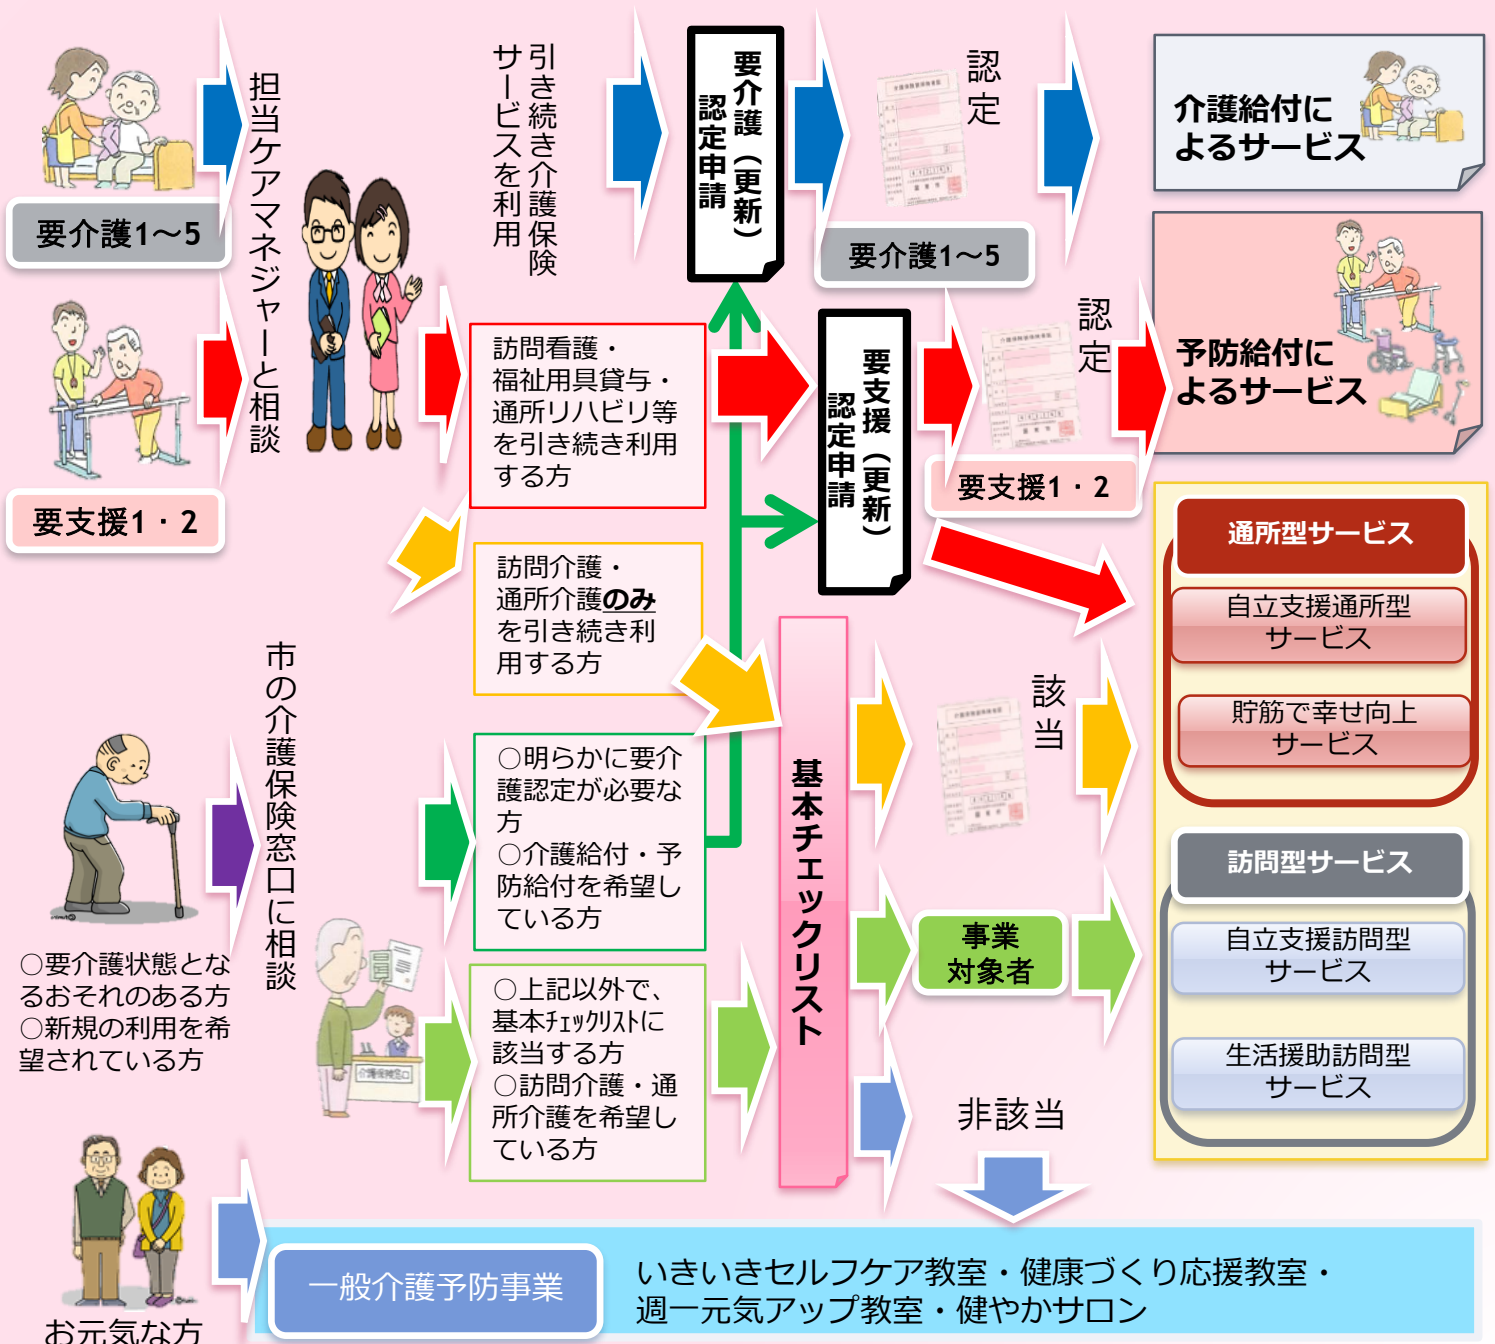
要介護1～5

要支援1・2

担当ケアマネジャーと相談

引き続き介護保険サービスを利用

要介護（更新）認定申請

認定

要介護1～5

介護給付によるサービス

訪問看護・福祉用具貸与・通所リハビリ等を引き続き利用する方

要支援（更新）認定申請

認定

要支援1・2

予防給付によるサービス

訪問介護・通所介護のみを引き続き利用する方

通所型サービス

自立支援通所型サービス

貯筋で幸せ向上サービス

市の介護保険窓口に相談

○明らかに要介護認定が必要な方
○介護給付・予防給付を希望している方

基本チェックリスト

該当

訪問型サービス

自立支援訪問型サービス

○要介護状態となるおそれのある方
○新規の利用を希望されている方

○上記以外で、基本ﾁｪｯｸﾘｽﾄに該当する方
○訪問介護・通所介護を希望している方

事業対象者

生活援助訪問型サービス

非該当

お元気な方

一般介護予防事業

いきいきセルフケア教室・健康づくり応援教室・週一元気アップ教室・健やかサロン